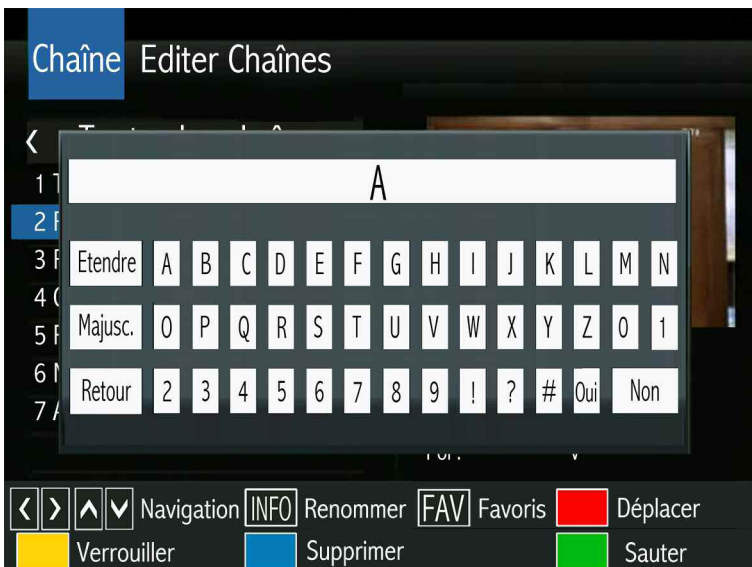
Chaîne Editer Chaînes

1 T
2 F
3 F
4 (
5 F
6 N
7 A

A

| Etendre | A | B | C | D | E | F | G | H | I | J | K | L | M | N |
|---|---|---|---|---|---|---|---|---|---|---|---|---|---|---|
| Majusc. | O | P | Q | R | S | T | U | V | W | X | Y | Z | 0 | 1 |
| Retour | 2 | 3 | 4 | 5 | 6 | 7 | 8 | 9 | ! | ? | # | Oui | Non | |

Navigation INFO Renommer FAV Favoris Déplacer
Verrouiller Supprimer Sauter